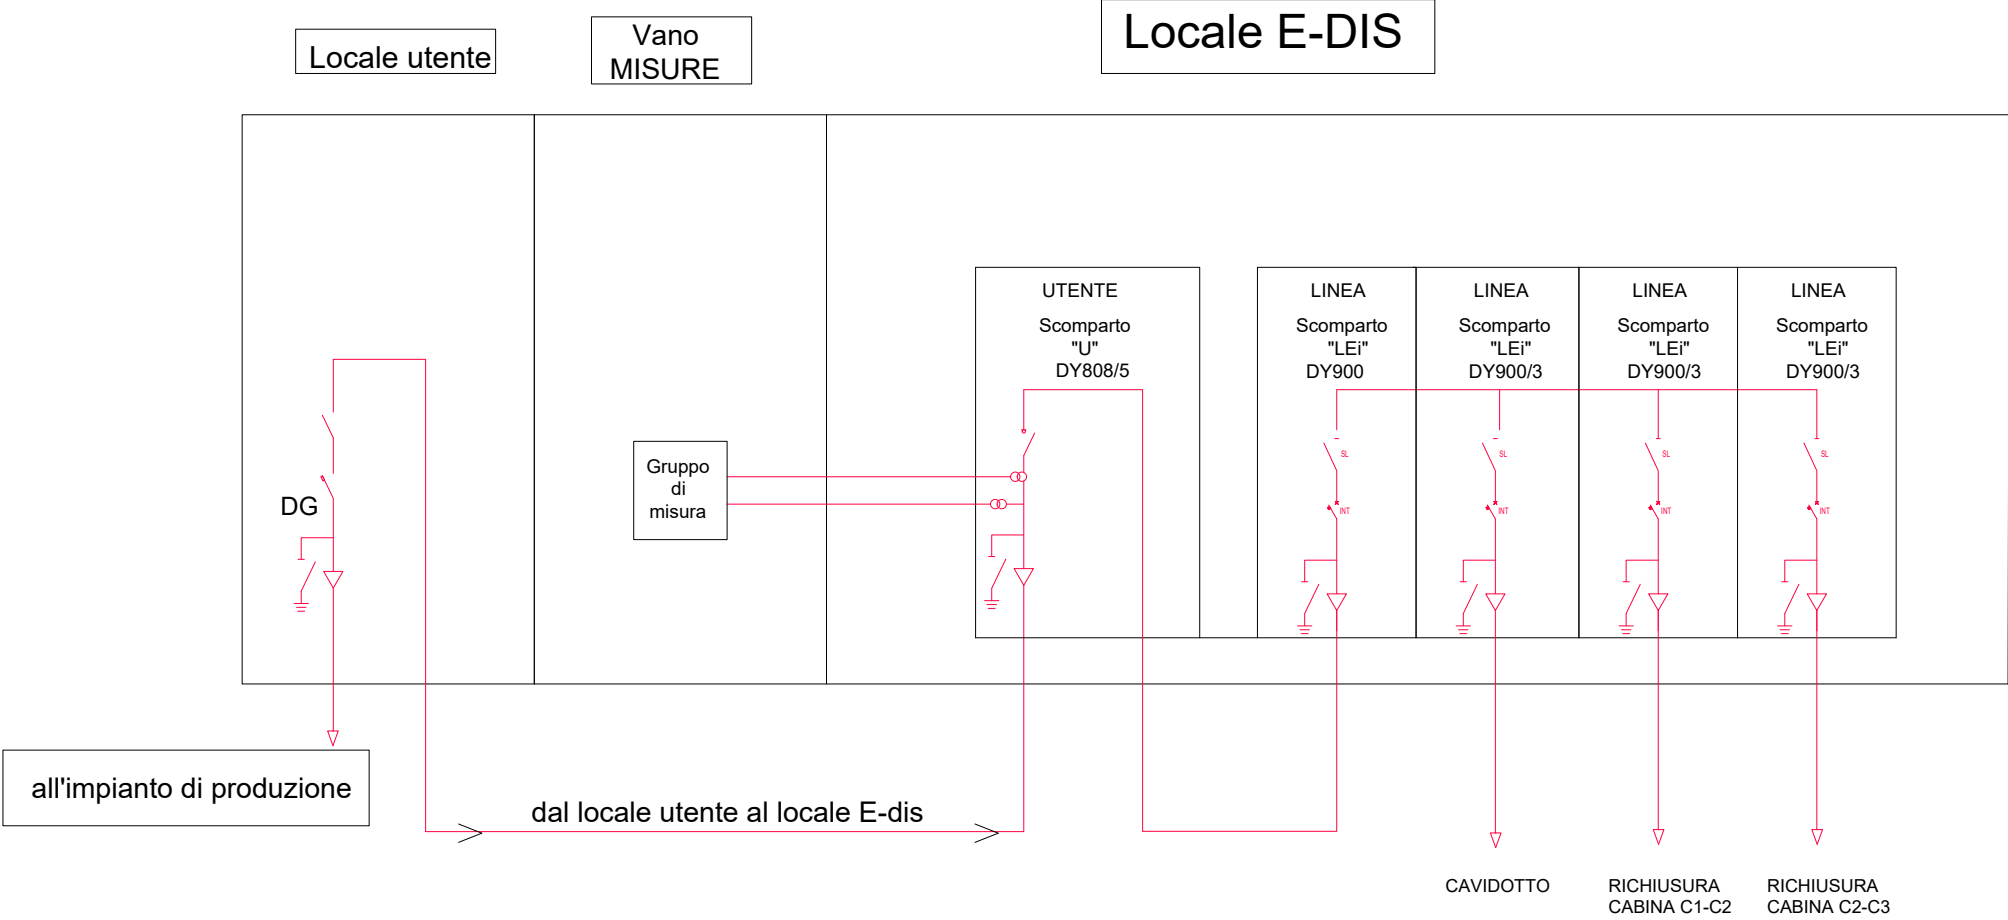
Locale utente

Vano MISURE

Locale E-DIS

UTENTE
Scomparto "U" DY808/5

LINEA
Scomparto "LEi" DY900

LINEA
Scomparto "LEi" DY900/3

LINEA
Scomparto "LEi" DY900/3

LINEA
Scomparto "LEi" DY900/3

SL
INT
SL
INT
SL
INT
SL
INT

DG

Gruppo di misura

all'impianto di produzione

dal locale utente al locale E-dis

CAVIDOTTO

RICHIUSURA CABINA C1-C2

RICHIUSURA CABINA C2-C3